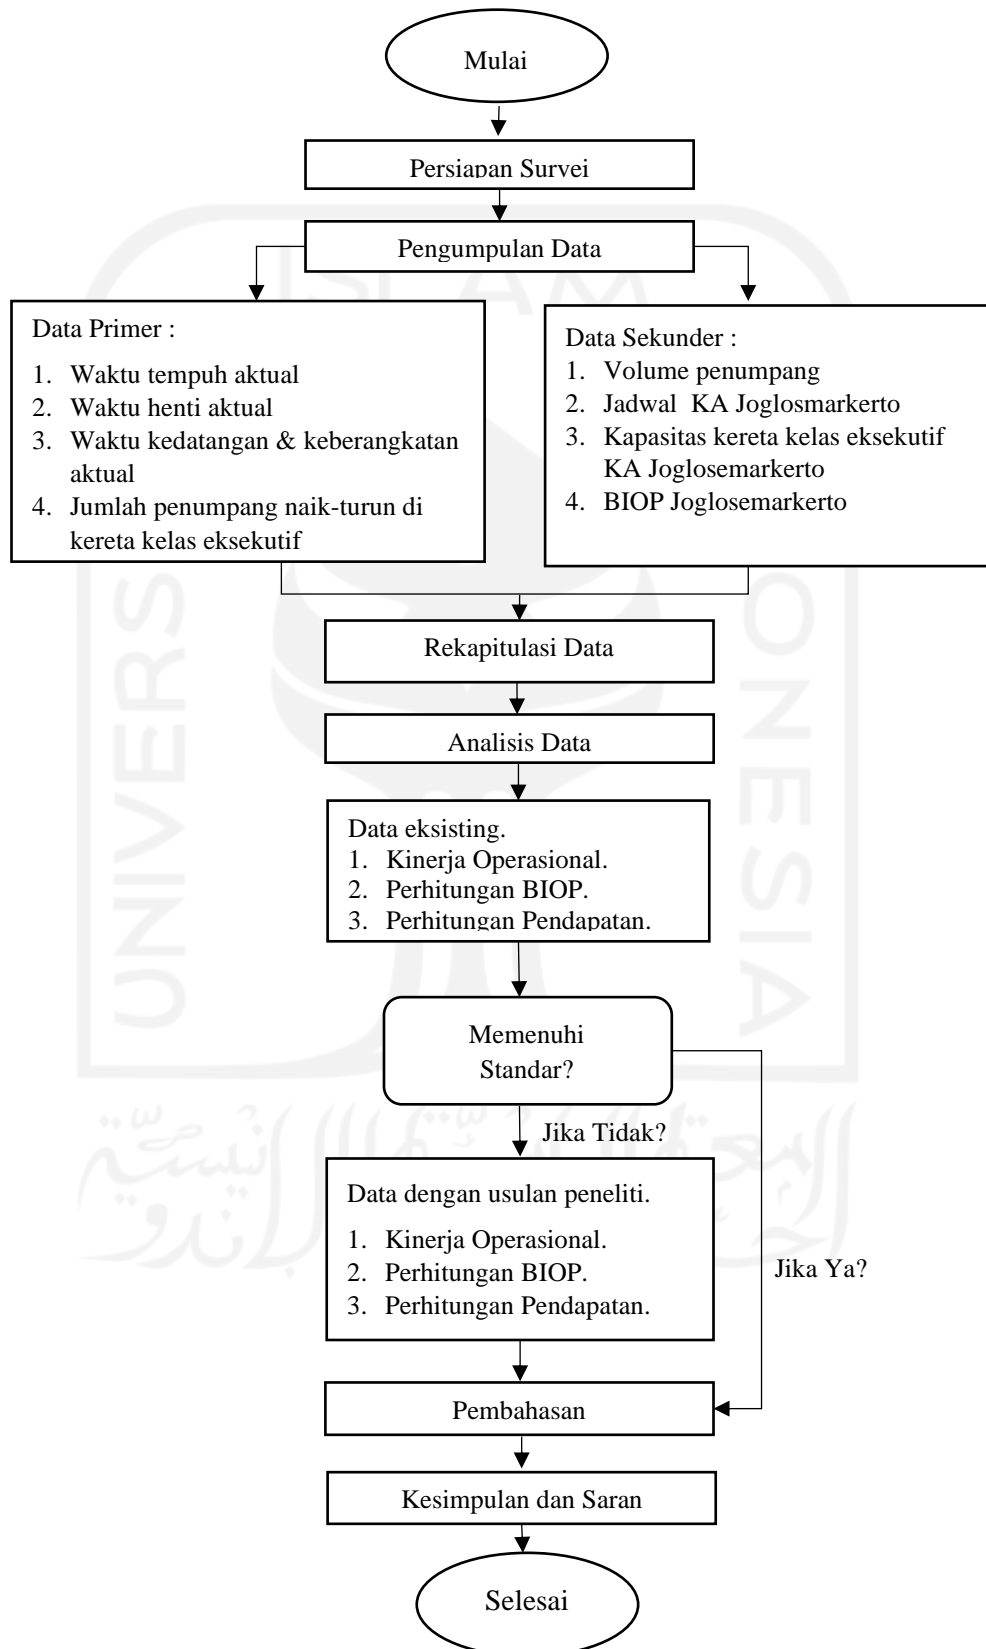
Mulai

Persiapan Survei

Pengumpulan Data

Data Primer :

1. Waktu tempuh aktual
2. Waktu henti aktual
3. Waktu kedatangan & keberangkatan aktual
4. Jumlah penumpang naik-turun di kereta kelas eksekutif

Data Sekunder :
1. Volume penumpang
2. Jadwal KA Joglosmarkerto
3. Kapasitas kereta kelas eksekutif KA Joglosemarkerto
4. BIOP Joglosemarkerto

Rekapitulasi Data

Analisis Data

Data eksisting.
1. Kinerja Operasional.
2. Perhitungan BIOP.
3. Perhitungan Pendapatan.

Memenuhi Standar?

Jika Tidak?

Data dengan usulan peneliti.

1. Kinerja Operasional.
2. Perhitungan BIOP.
3. Perhitungan Pendapatan.

Jika Ya?

Pembahasan

Kesimpulan dan Saran

Selesai